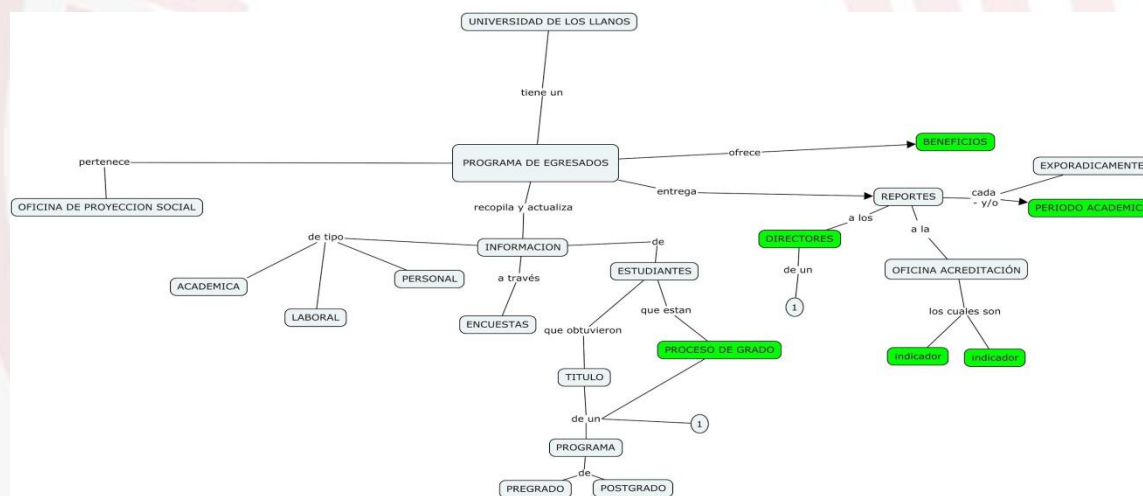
UNIVERSIDAD DE LOS LLANOS

tiene un

PROGRAMA DE EGRESADOS

pertenece

OFICINA DE PROYECCION SOCIAL

ofrece

BENEFICIOS

entrega

REPORTES

cada - y/o

EXPORADICAMENTE

PERIODO ACADEMIC

a los

DIRECTORES

de un

1

a la

OFICINA ACREDITACIÓN

los cuales son

indicador

indicador

recopila y actualiza

INFORMACION

de tipo

ACADEMICA

LABORAL

PERSONAL

a través

ENCUESTAS

de

ESTUDIANTES

que obtuvieron

que estan

PROCESO DE GRADO

TITULO

de un

1

PROGRAMA

de

PREGRADO

POSTGRADO